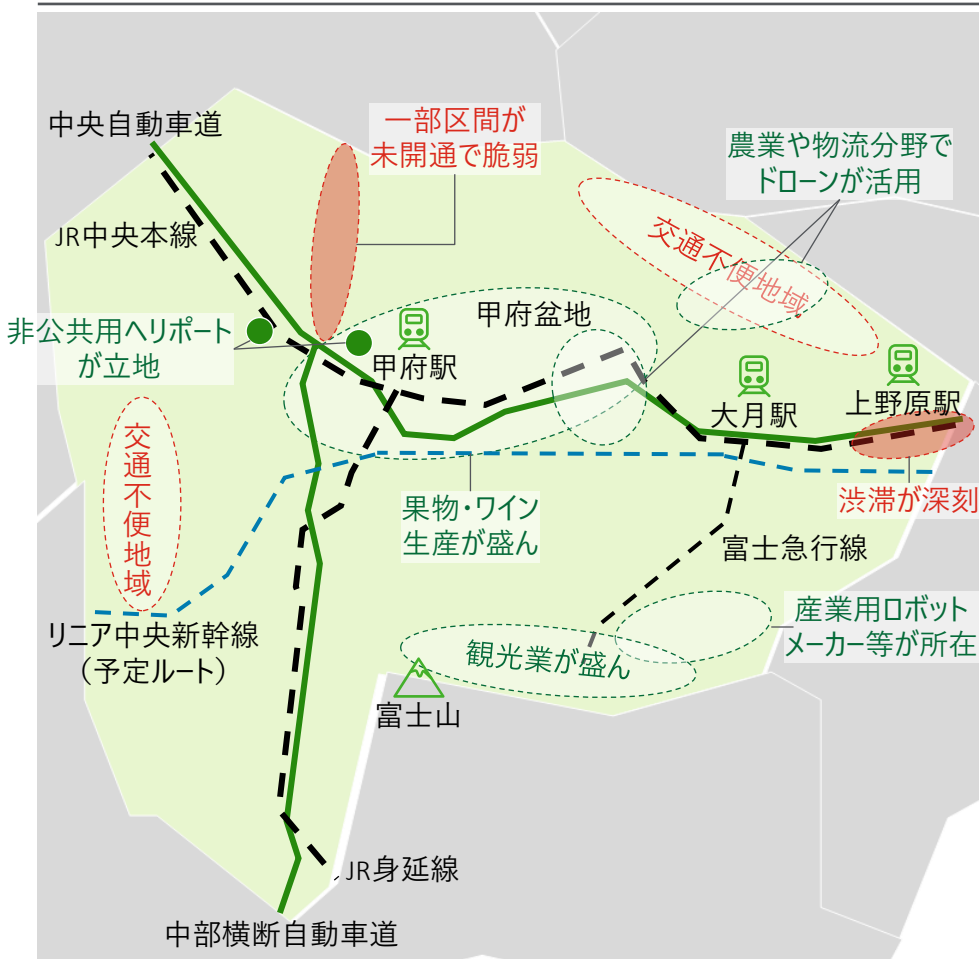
中央自動車道

一部区間が
未開通で脆弱

農業や物流分野で
ドローンが活用

JR中央本線

交通不便地域

非公共用ヘリポート
が立地

甲府盆地

甲府駅

大月駅

上野原駅

交通不便地域

果物・ワイン
生産が盛ん

渋滞が深刻

富士急行線

リニア中央新幹線
（予定ルート）

産業用ロボット
メーカー等が所在

観光業が盛ん

富士山

JR身延線

中部横断自動車道